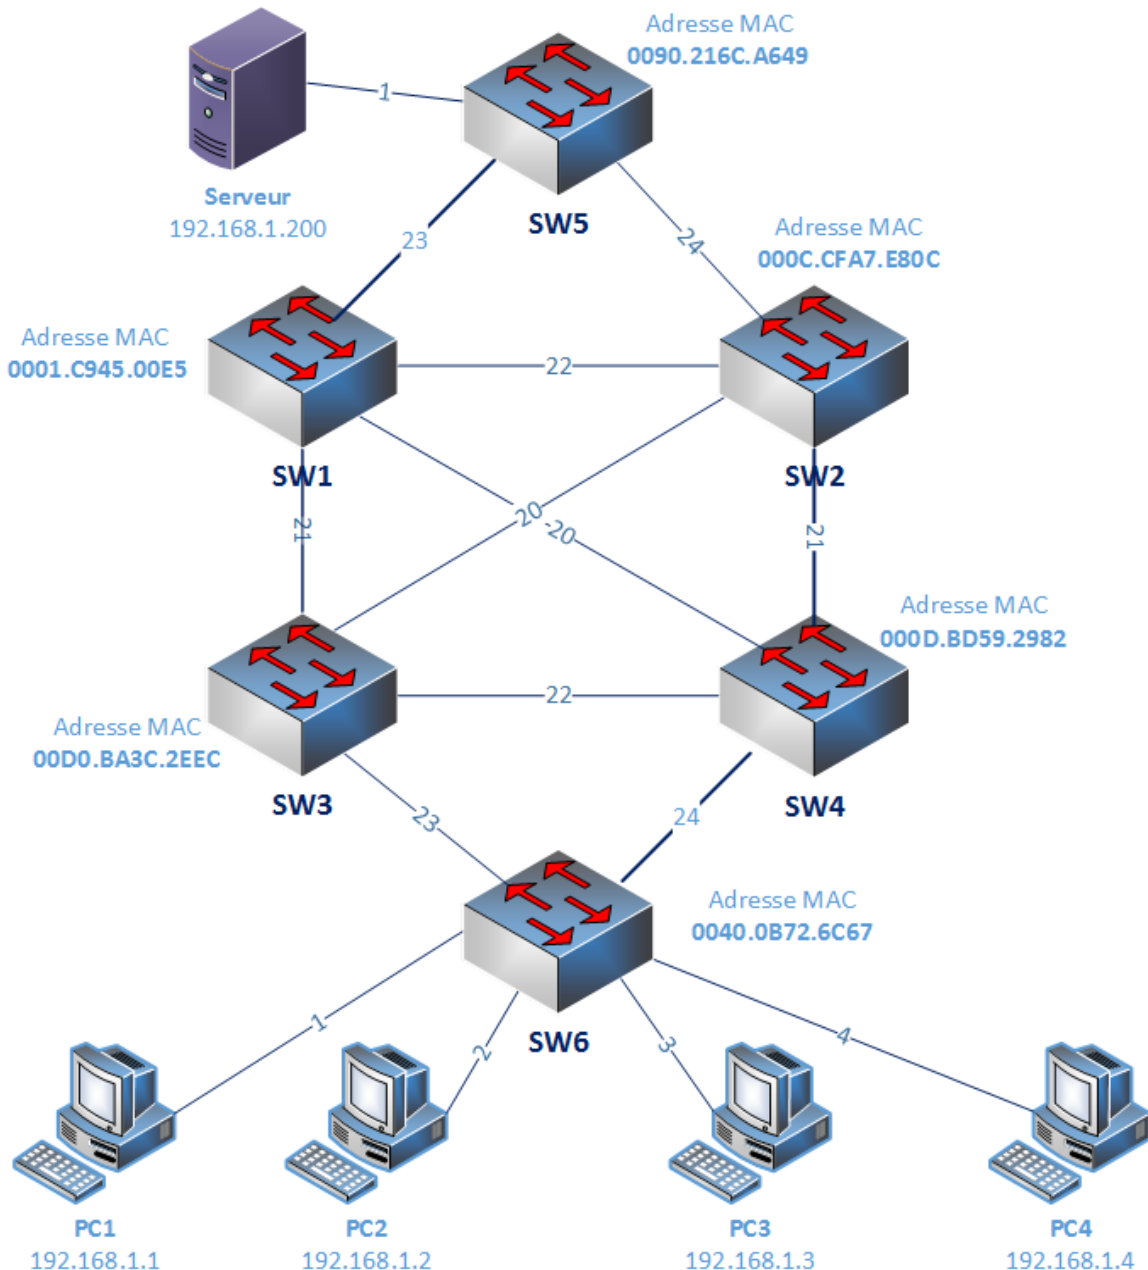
Adresse MAC
0090.216C.A649

1

Serveur
192.168.1.200

SW5

23

24

Adresse MAC
000C.CFA7.E80C

Adresse MAC
0001.C945.00E5

22

SW1

SW2

21

20

20

21

Adresse MAC
000D.BD59.2982

22

Adresse MAC
00D0.BA3C.2EEC

SW3

SW4

23

24

Adresse MAC
0040.0B72.6C67

1

2

SW6

3

4

PC1
192.168.1.1

PC2
192.168.1.2

PC3
192.168.1.3

PC4
192.168.1.4